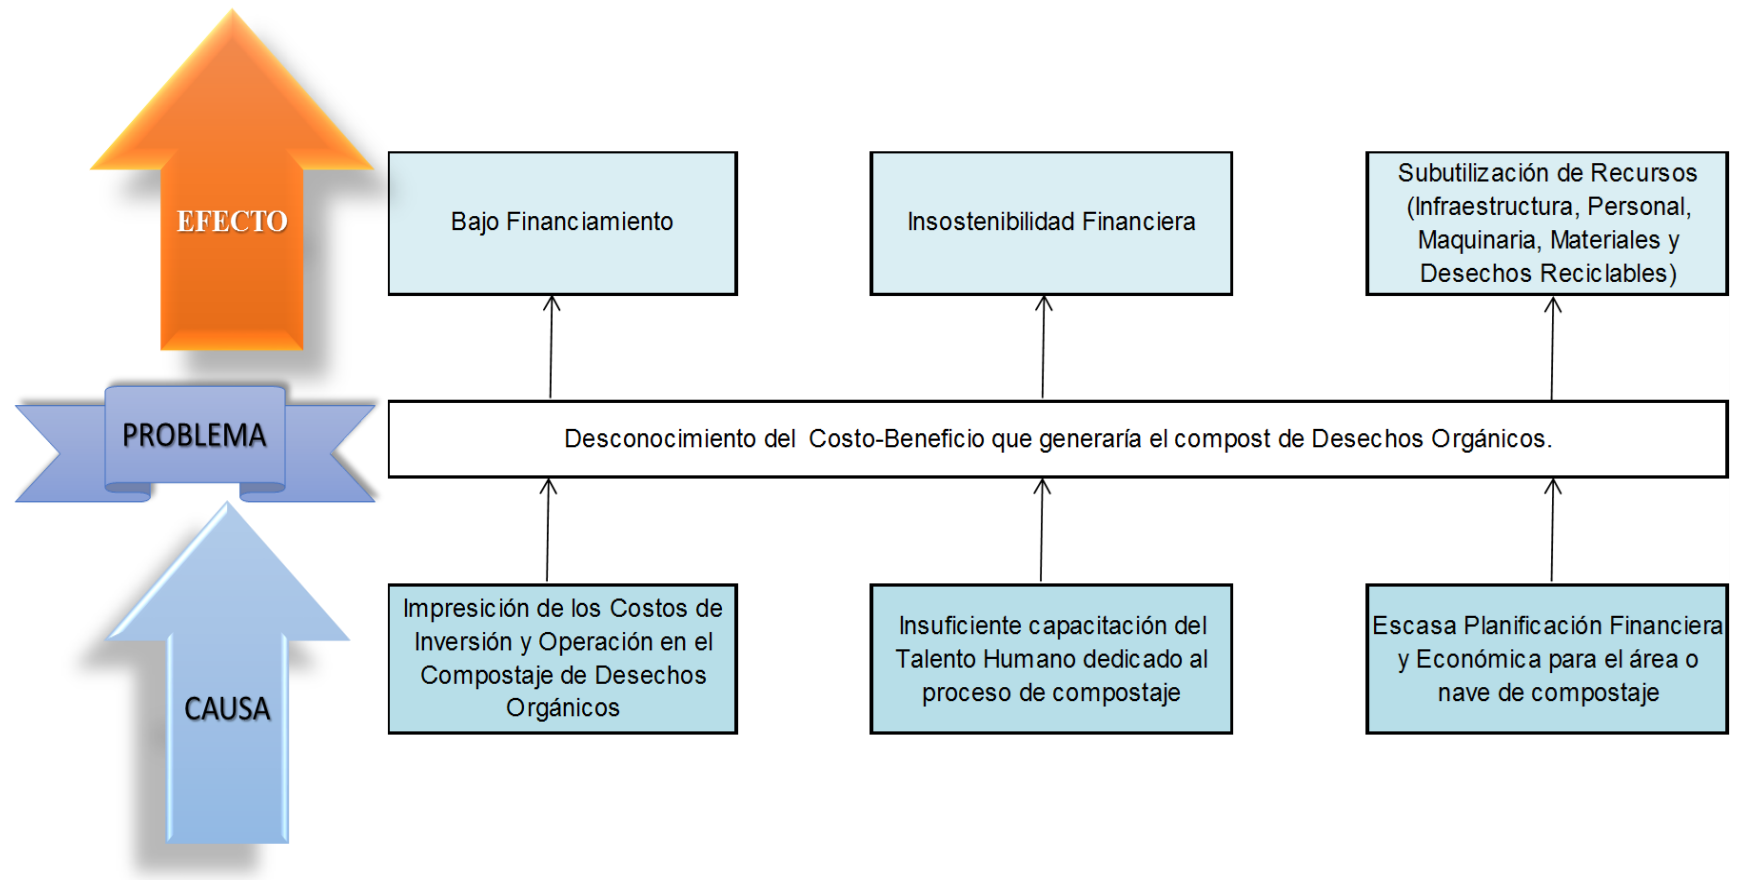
EFECTO

Bajo Financiamiento

Insostenibilidad Financiera

Subutilización de Recursos (Infraestructura, Personal, Maquinaria, Materiales y Desechos Reciclables)

PROBLEMA

Desconocimiento del Costo-Beneficio que generaría el compost de Desechos Orgánicos.

CAUSA

Impresición de los Costos de Inversión y Operación en el Compostaje de Desechos Orgánicos

Insuficiente capacitación del Talento Humano dedicado al proceso de compostaje

Escasa Planificación Financiera y Económica para el área o nave de compostaje